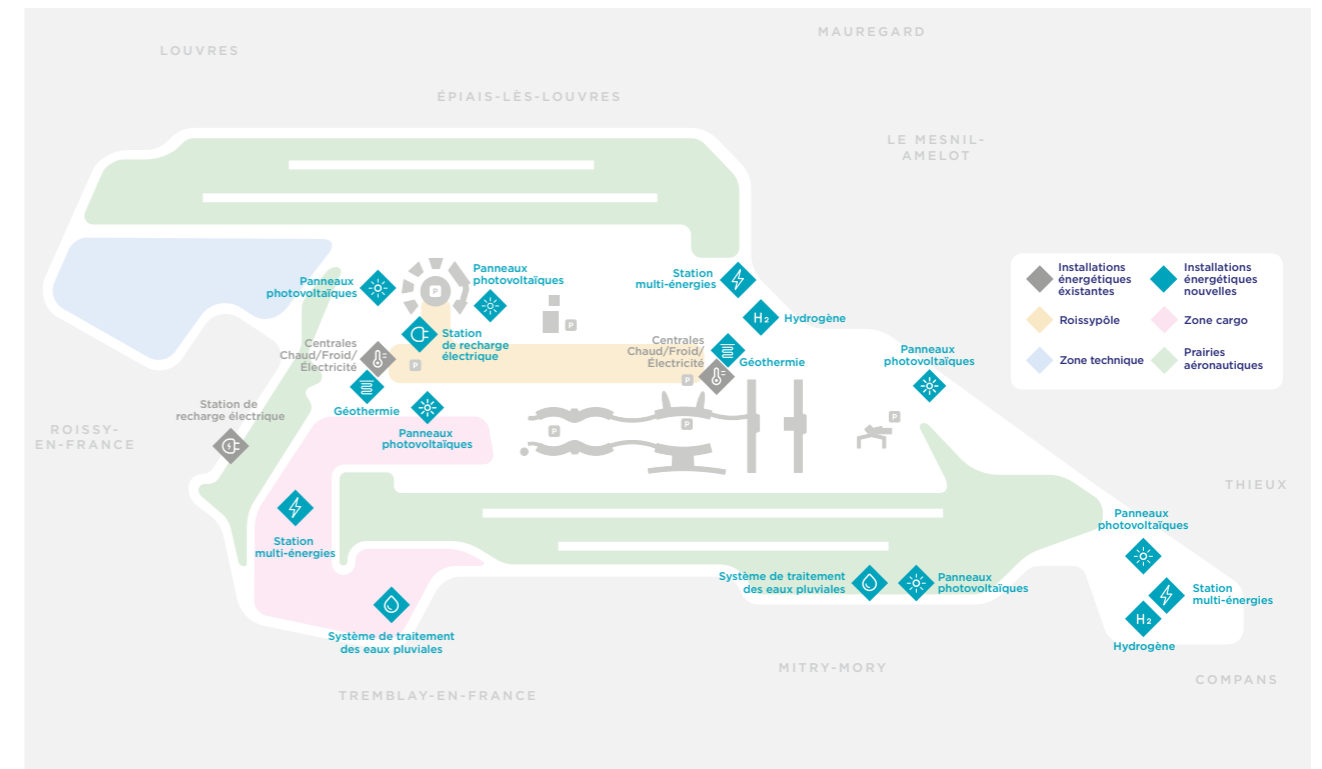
LOUVRES

MAUREGARD

ÉPIAIS-LÈS-LOUVRES

LE MESNIL-AMELOT

Panneaux photovoltaïques

P

Panneaux photovoltaïques

Station multi-énergies

$H_2$ Hydrogène

Installations énergétiques éxistantes

Installations énergétiques nouvelles

Roissypôle

Zone cargo

Zone technique

Prairies aéronautiques

P

Centrales Chaud/Froid/Électricité

Station de recharge électrique

Centrales Chaud/Froid/Électricité

Géothermie

Panneaux photovoltaïques

P

P

Géothermie

Station de recharge électrique

P

P

Panneaux photovoltaïques

P

P

ROISSY-EN-FRANCE

THIEUX

Station multi-énergies

Panneaux photovoltaïques

Système de traitement des eaux pluviales

Panneaux photovoltaïques

Station multi-énergies

$H_2$

Hydrogène

Système de traitement des eaux pluviales

MITRY-MORY

COMPANS

TREMBLAY-EN-FRANCE